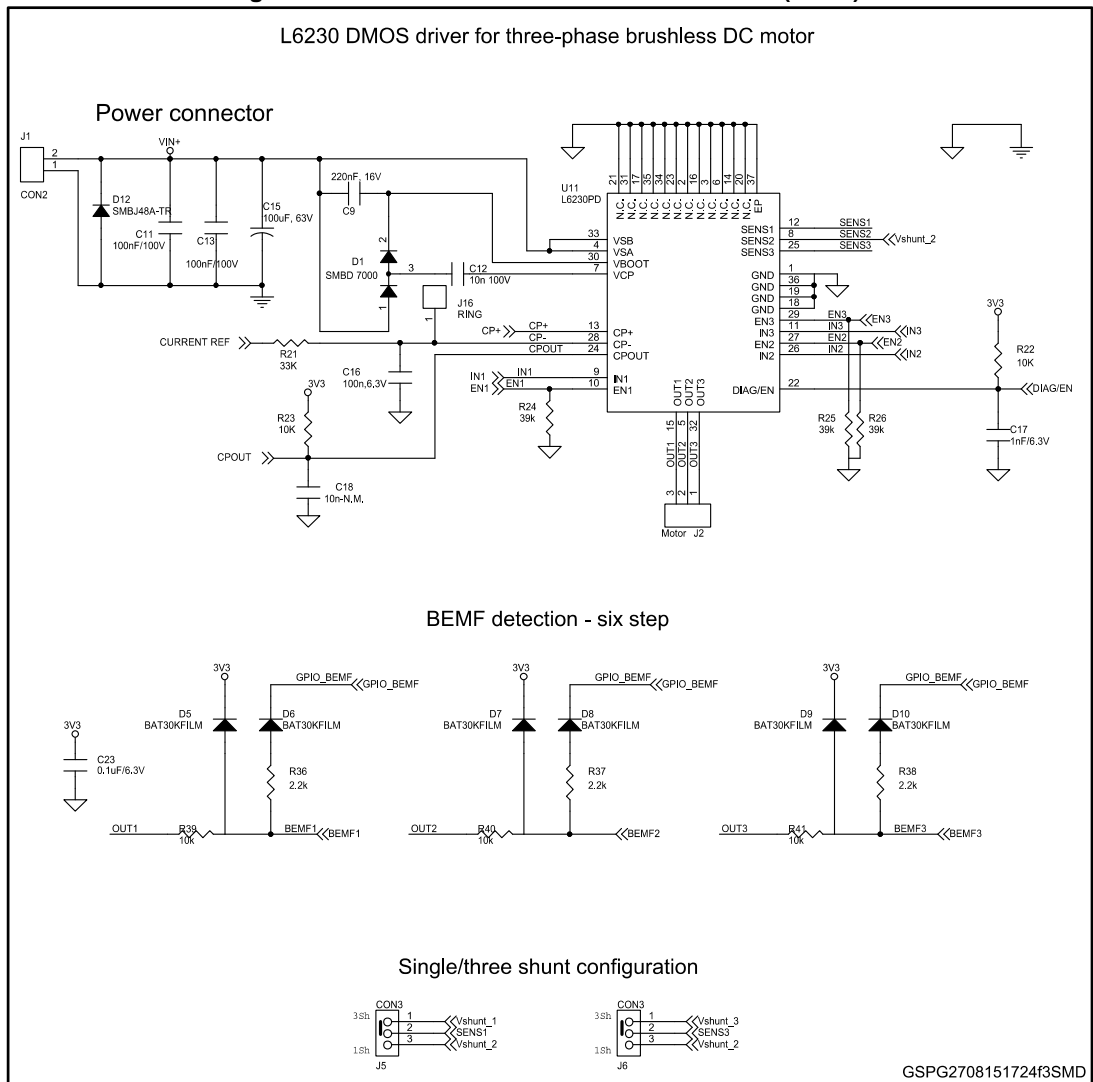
L6230 DMOS driver for three-phase brushless DC motor

Power connector

J1
CON2
2
1
VIN+
D12
SMBJ48A-TR
C11
100nF/100V
C13
100nF/100V
C15
100uF, 63V

220nF, 16V
C9
D1
SMBD 7000
2
3
1
C12
10n 100V
J16
RING
1

U11
L6230PD
21 31 17 35 34 23 2 16 3 6 14 20 37
N.C. N.C. N.C. N.C. N.C. N.C. N.C. N.C. N.C. N.C. N.C. N.C. EP

33 VSB
4 VSA
30 VBOOT
7 VCP
13 CP+
28 CP-
24 CPOUT
9 IN1
10 EN1
OUT1 OUT2 OUT3
15 5 32

SENS1 12 SENS1
SENS2 8 SENS2
SENS3 25 SENS3 Vshunt_2
GND 1
GND 36
GND 19
GND 18
GND 29 EN3 EN3
EN3 11 IN3 IN3
IN3 27 EN2 EN2
EN2 26 IN2 IN2
IN2
DIAG/EN 22 DIAG/EN

CP+ CP+
CP- CPOUT
CURRENT REF
R21
33K
C16
100n,6,3V
3V3
R23
10K
CPOUT
C18
10n-N.M.
IN1 IN1
EN1 EN1
R24
39k

OUT1 OUT2 OUT3
3 2 1
Motor J2

3V3
R22
10K
C17
1nF/6.3V
R25
39k
R26
39k

BEMF detection - six step

3V3
C23
0.1uF/6.3V

3V3
D5
BAT30KFILM
D6
BAT30KFILM
GPIO_BEMF GPIO_BEMF
R36
2.2k
OUT1 R39 10k BEMF1 BEMF1

3V3
D7
BAT30KFILM
D8
BAT30KFILM
GPIO_BEMF GPIO_BEMF
R37
2.2k
OUT2 R40 10k BEMF2

3V3
D9
BAT30KFILM
D10
BAT30KFILM
GPIO_BEMF GPIO_BEMF
R38
2.2k
OUT3 R41 10k BEMF3 BEMF3

Single/three shunt configuration

CON3
3Sh
1 Vshunt_1
2 SENS1
3 Vshunt_2
1Sh
J5

CON3
3Sh
1 Vshunt_3
2 SENS3
3 Vshunt_2
1Sh
J6

GSPG2708151724f3SMD